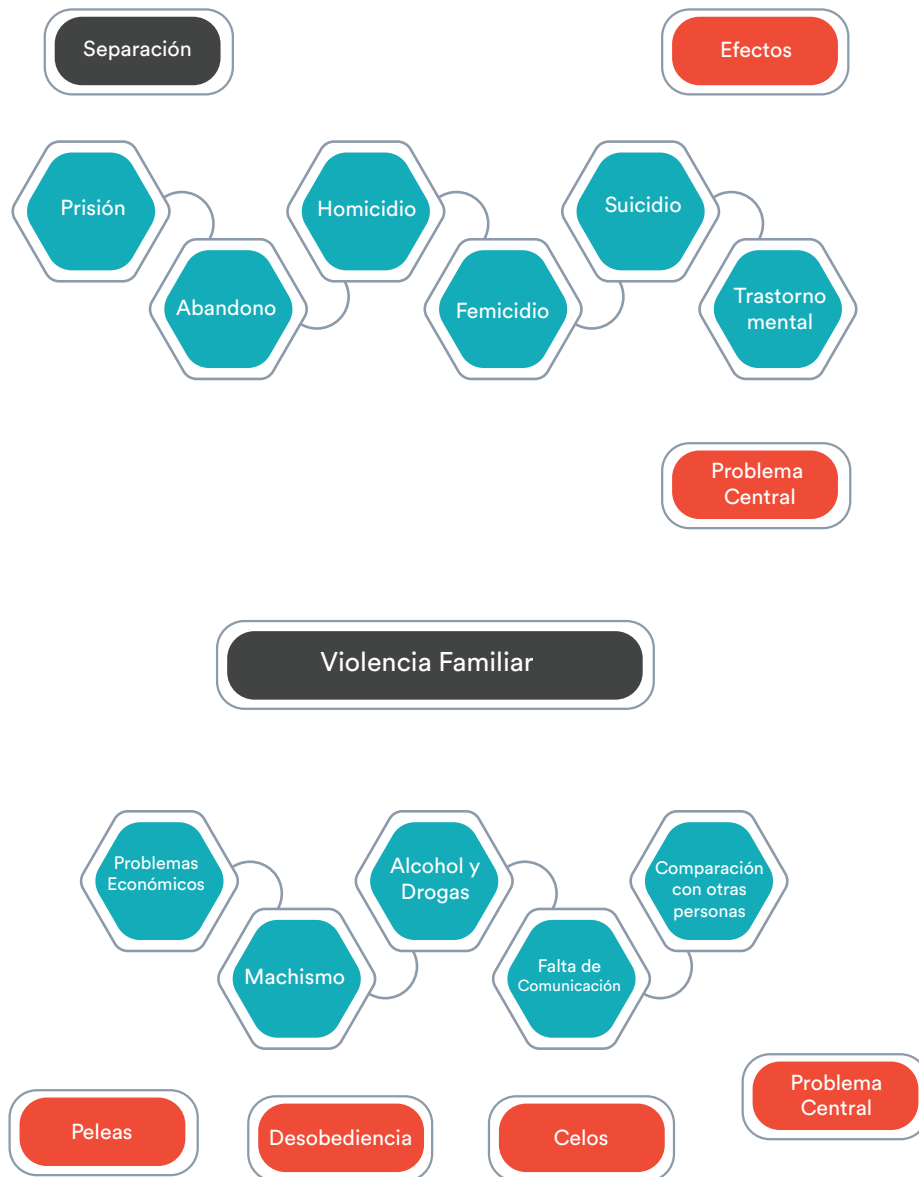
Separación

Efectos

Prisión

Abandono

Homicidio

Femicidio

Suicidio

Trastorno mental

Problema Central

Violencia Familiar

Problemas Económicos

Machismo

Alcohol y Drogas

Falta de Comunicación

Comparación con otras personas

Problema Central

Peleas

Desobediencia

Celos